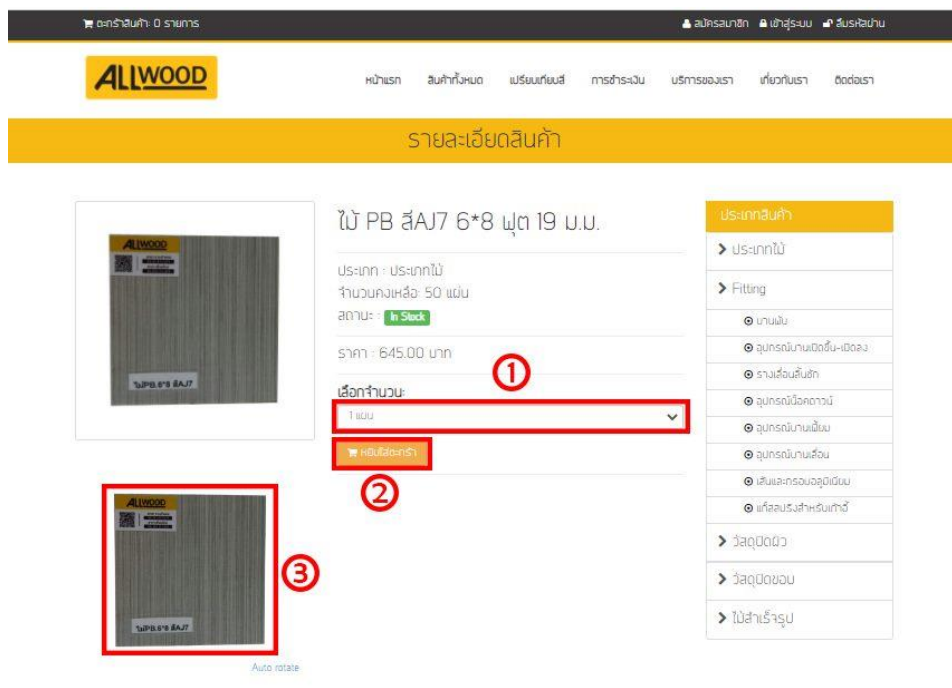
ตะกร้าสินค้า: 0 รายการ
สมัครสมาชิก เข้าสู่ระบบ ลืมรหัสผ่าน

ALLWOOD

หน้าแรก สินค้าทั้งหมด เปรียบเทียบสี การชำระเงิน บริการของเรา เกี่ยวกับเรา ติดต่อเรา

รายละเอียดสินค้า

ไม้ PB สีAJ7 6*8 ฟุต 19 ม.ม.

ประเภท : ประเภทไม้
จำนวนคงเหลือ: 50 แผ่น
สถานะ : In Stock

ราคา : 645.00 บาท

เลือกจำนวน:
1 แผ่น

หยิบใส่ตะกร้า

①
②
③

Auto rotate

ประเภทสินค้า
ประเภทไม้
Fitting
บานพับ
อุปกรณ์บานเปิดขึ้น-เปิดลง
รางเลื่อนลิ้นชัก
อุปกรณ์น็อคดาวน์
อุปกรณ์บานพับ
อุปกรณ์บานเลื่อน
เส้นและกรอบอลูมิเนียม
แท่สลบรังสำหรับเก้าอี้
วัสดุปิดผิว
วัสดุปิดขอบ
ไม้สำเร็จรูป